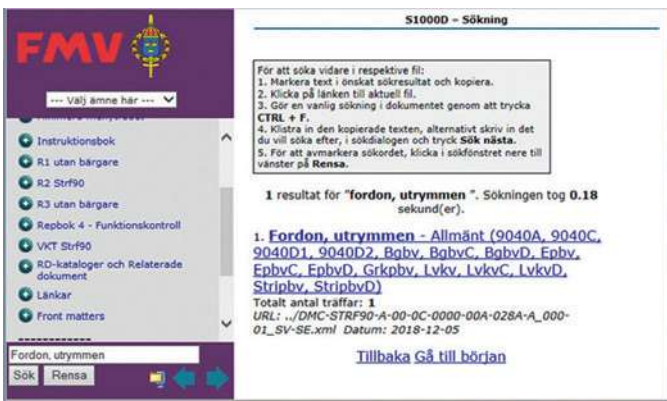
FMV

--- Välj ämne här ---

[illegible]

Instruktionsbok

R1 utan bärgare

R2 Strf90

R3 utan bärgare

Repbok 4 - Funktionskontroll

VKT Strf90

RD-kataloger och Relaterade dokument

Länkar

Front matters

Fordon, utrymmen

Sök Rensa

S1000D – Sökning

För att söka vidare i respektive fil:
1. Markera text i önskat sökresultat och kopiera.
2. Klicka på länken till aktuell fil.
3. Gör en vanlig sökning i dokumentet genom att trycka **CTRL + F**.
4. Klistra in den kopierade texten, alternativt skriv in det du vill söka efter, i sökdialogen och tryck **Sök nästa**.
5. För att avmarkera sökordet, klicka i sökfönstret nere till vänster på **Rensa**.

1 resultat för "**fordon, utrymmen** ". Sökningen tog **0.18** sekund(er).

1. **Fordon, utrymmen** - Allmänt (9040A, 9040C, 9040D1, 9040D2, Bgbv, BgbvC, BgbvD, Epbv, EpbvC, EpbvD, Grkpbv, Lvkv, LvkvC, LvkvD, Stripbv, StripbvD)
Totalt antal träffar: **1**
URL: ../DMC-STRF90-A-00-0C-0000-00A-028A-A_000-01_SV-SE.xml Datum: 2018-12-05

Tillbaka Gå till början